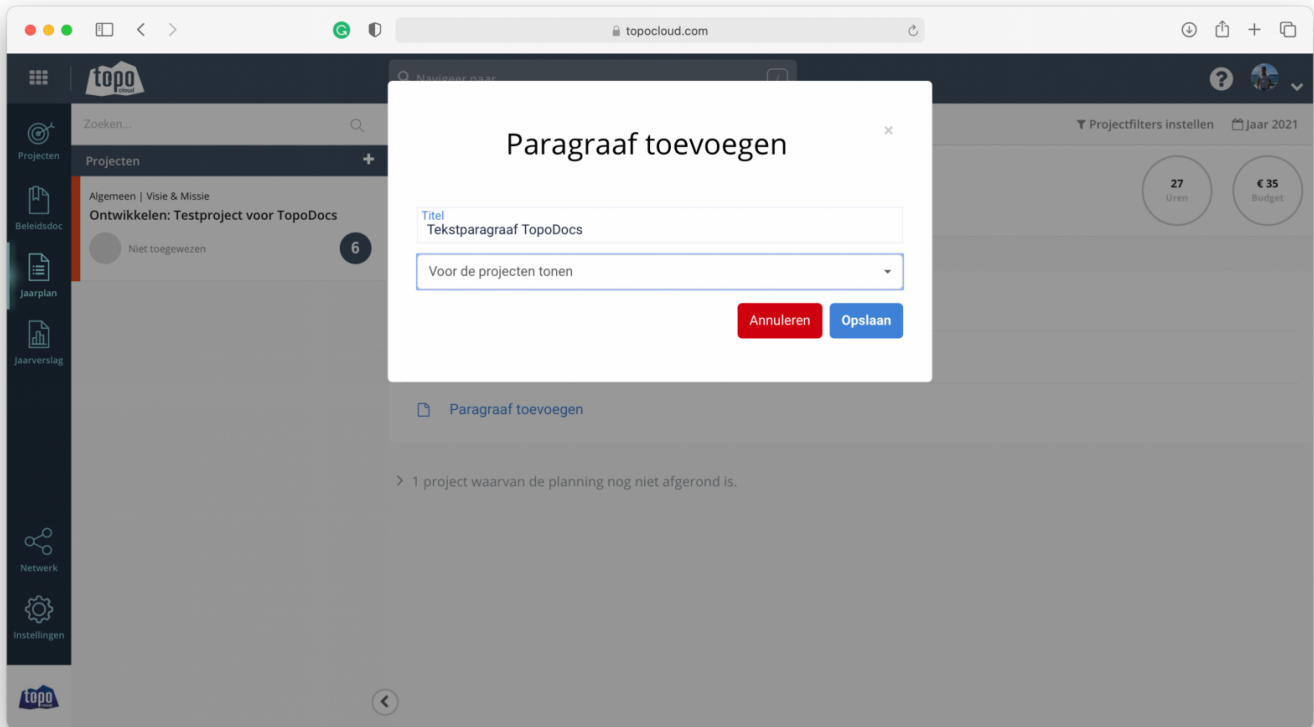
topocloud.com

topo cloud

Navigeer naar

Projecten

Beleidsdoc

Jaarplan

Jaarverslag

Netwerk

Instellingen

Zoeken...

Projecten +

Algemeen | Visie & Missie
Ontwikkelen: Testproject voor TopoDocs

Niet toegewezen 6

Projectfilters instellen Jaar 2021

27 Uren

€ 35 Budget

Paragraaf toevoegen

×

Titel
Tekstparagraaf TopoDocs

Voor de projecten tonen

Annuleren Opslaan

Paragraaf toevoegen

1 project waarvan de planning nog niet afgerond is.

topo cloud